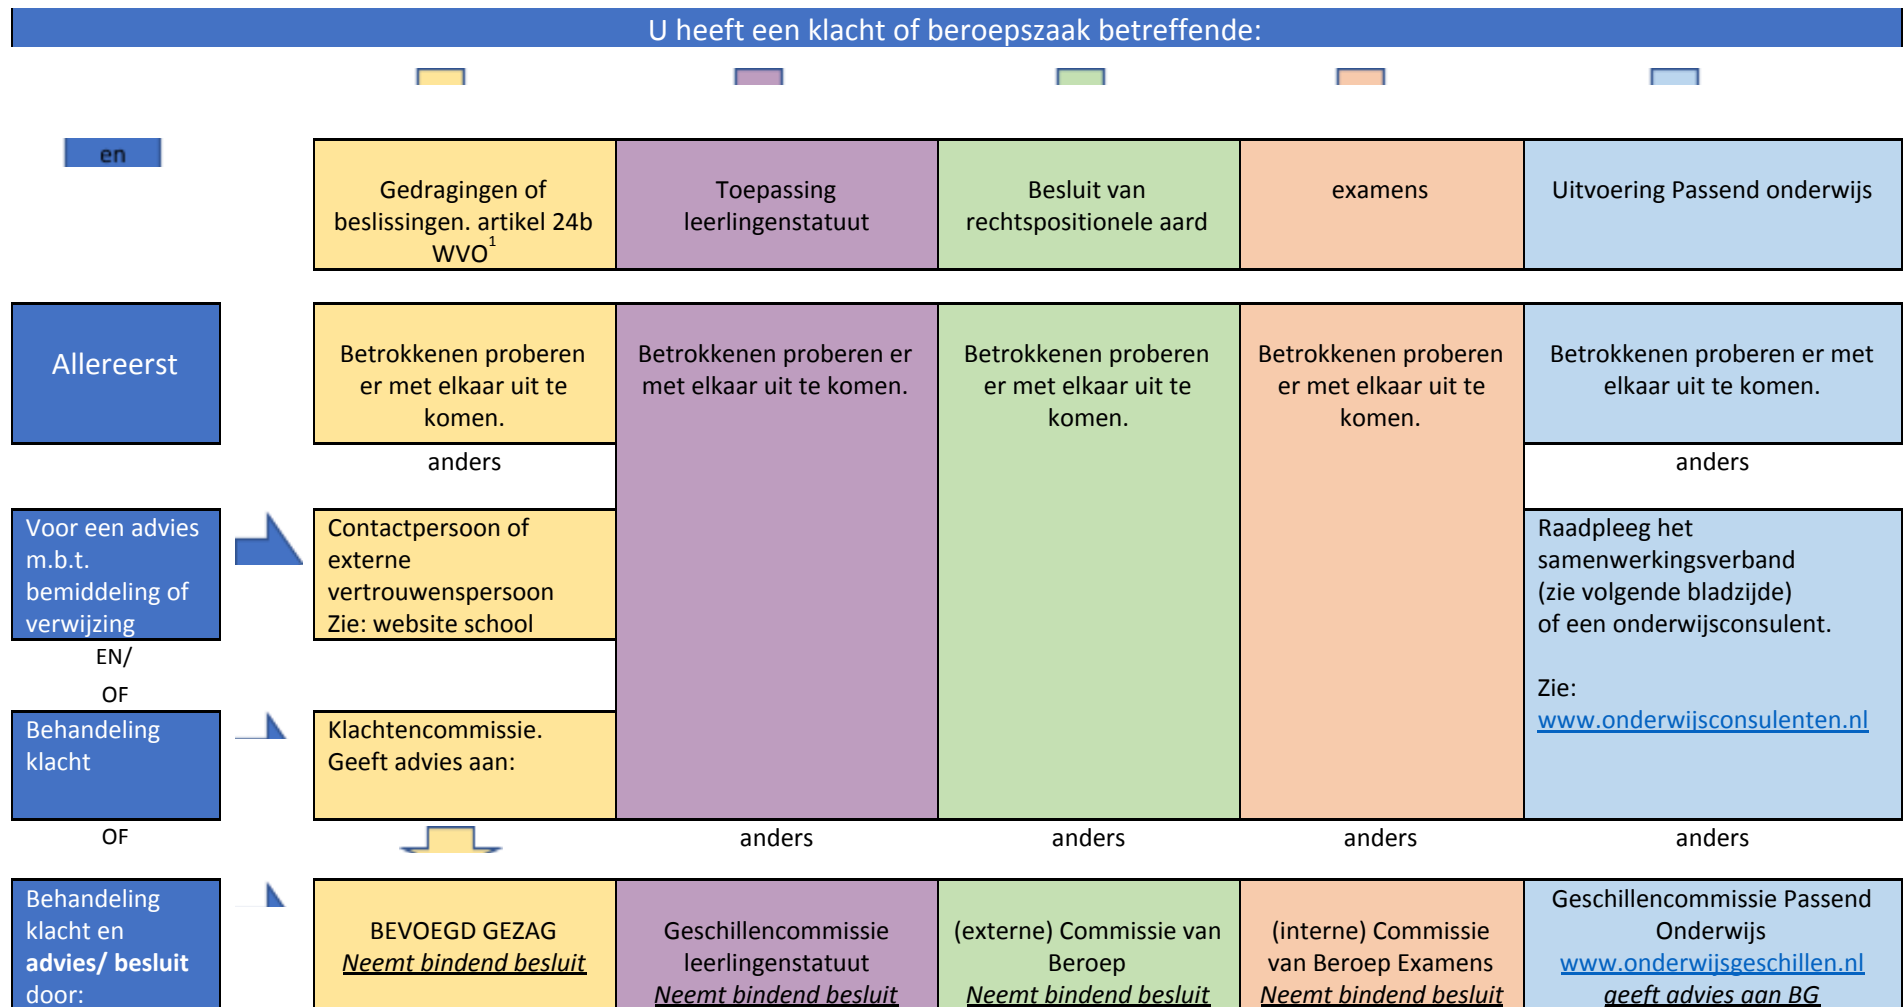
U heeft een klacht of beroepszaak betreffende:

en

| Gedragingen of beslissingen. artikel 24b WVO$^1$ | Toepassing leerlingenstatuut | Besluit van rechtspositionele aard | examens | Uitvoering Passend onderwijs |
|---|---|---|---|---|

Allereerst

| Betrokkenen proberen er met elkaar uit te komen. | Betrokkenen proberen er met elkaar uit te komen. | Betrokkenen proberen er met elkaar uit te komen. | Betrokkenen proberen er met elkaar uit te komen. | Betrokkenen proberen er met elkaar uit te komen. |
|---|---|---|---|---|

anders

anders

Voor een advies m.b.t. bemiddeling of verwijzing

Contactpersoon of externe vertrouwenspersoon
Zie: website school

Raadpleeg het samenwerkingsverband (zie volgende bladzijde) of een onderwijsconsulent.

Zie: www.onderwijsconsulenten.nl

EN/
OF

Behandeling klacht

Klachtencommissie.
Geeft advies aan:

OF

anders

anders

anders

anders

Behandeling klacht en **advies/ besluit** door:

| BEVOEGD GEZAG *Neemt bindend besluit* | Geschillencommissie leerlingenstatuut *Neemt bindend besluit* | (externe) Commissie van Beroep *Neemt bindend besluit* | (interne) Commissie van Beroep Examens *Neemt bindend besluit* | Geschillencommissie Passend Onderwijs www.onderwijsgeschillen.nl *geeft advies aan BG* |
|---|---|---|---|---|